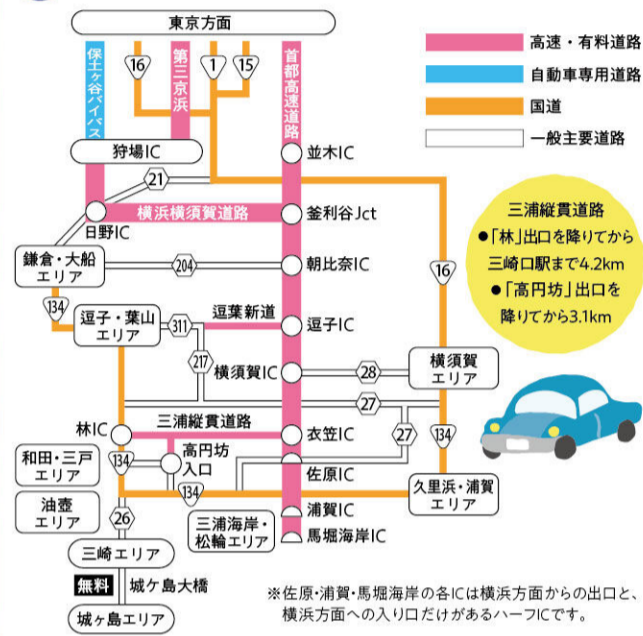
東京方面

保土ヶ谷バイパス
第三京浜
首都高速道路
16
1
15

高速・有料道路
自動車専用道路
国道
一般主要道路

狩場IC
並木IC
21
横浜横須賀道路
釜利谷Jct
日野IC
鎌倉・大船エリア
204
朝比奈IC
16
134
逗子・葉山エリア
311
逗葉新道
逗子IC
217
横須賀IC
28
横須賀エリア
27
林IC
三浦縦貫道路
衣笠IC
27
134
和田・三戸エリア
134
高円坊入口
佐原IC
134
久里浜・浦賀エリア
油壺エリア
26
浦賀IC
三浦海岸・松輪エリア
馬堀海岸IC
三崎エリア
無料
城ヶ島大橋
城ヶ島エリア

三浦縦貫道路
●「林」出口を降りてから三崎口駅まで4.2km
●「高円坊」出口を降りてから3.1km

※佐原・浦賀・馬堀海岸の各ICは横浜方面からの出口と、横浜方面への入り口だけがあるハーフICです。